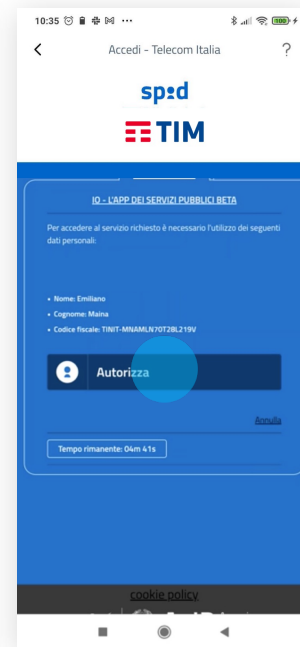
10:35 ⏰ 🔋 ✉ ···

100

Accedi - Telecom Italia

?

spid

TIM

IO - L'APP DEI SERVIZI PUBBLICI BETA

Per accedere al servizio richiesto è necessario l'utilizzo dei seguenti dati personali:

• Nome: Emiliano
• Cognome: Maina
• Codice fiscale: TINIT-MNAMLN70T28L219V

Autorizza

Annulla

Tempo rimanente: 04m 41s

cookie policy

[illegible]